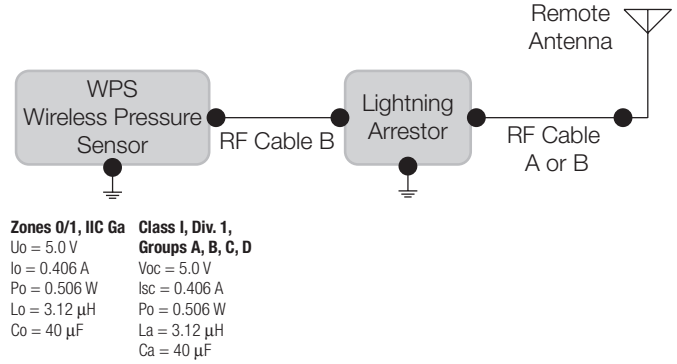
Remote Antenna

WPS Wireless Pressure Sensor

RF Cable B

Lightning Arrestor

RF Cable A or B

**Zones 0/1, IIC Ga**
Uo = 5.0 V
Io = 0.406 A
Po = 0.506 W
Lo = 3.12 μH
Co = 40 μF

**Class I, Div. 1, Groups A, B, C, D**
Voc = 5.0 V
Isc = 0.406 A
Po = 0.506 W
La = 3.12 μH
Ca = 40 μF